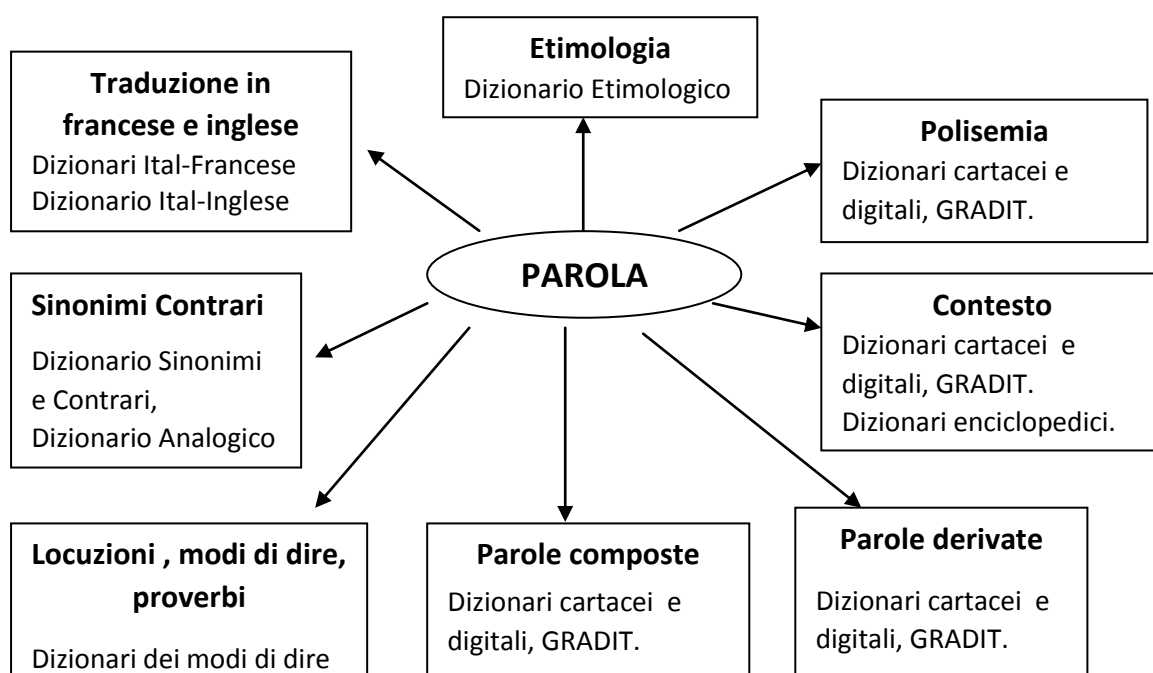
Etimologia
Dizionario Etimologico

Traduzione in francese e inglese
Dizionari Ital-Francese
Dizionario Ital-Inglese

Polisemia
Dizionari cartacei e digitali, GRADIT.

PAROLA

Sinonimi Contrari
Dizionario Sinonimi e Contrari, Dizionario Analogico

Contesto
Dizionari cartacei e digitali, GRADIT. Dizionari enciclopedici.

Locuzioni , modi di dire, proverbi
Dizionari dei modi di dire

Parole composte
Dizionari cartacei e digitali, GRADIT.

Parole derivate
Dizionari cartacei e digitali, GRADIT.